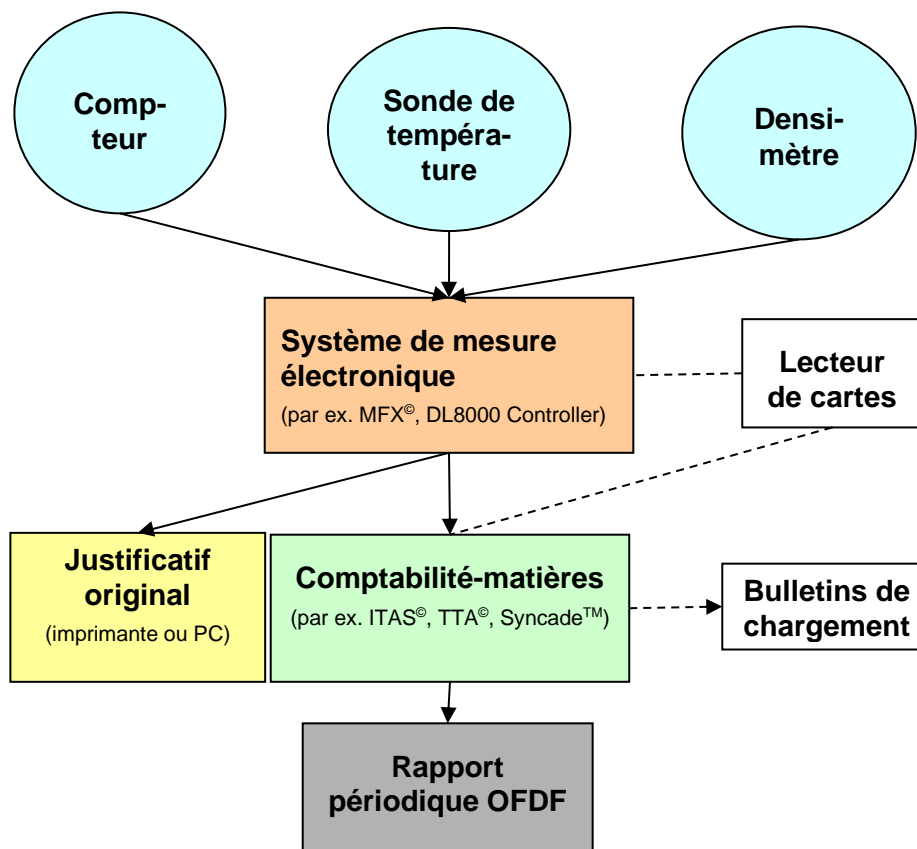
Compteur

Sonde de température

Densimètre

Système de mesure électronique
(par ex. MFX©, DL8000 Controller)

Lecteur de cartes

Justificatif original
(imprimante ou PC)

Comptabilité-matières
(par ex. ITAS©, TTA©, Syncade™)

Bulletins de chargement

Rapport périodique OFDF